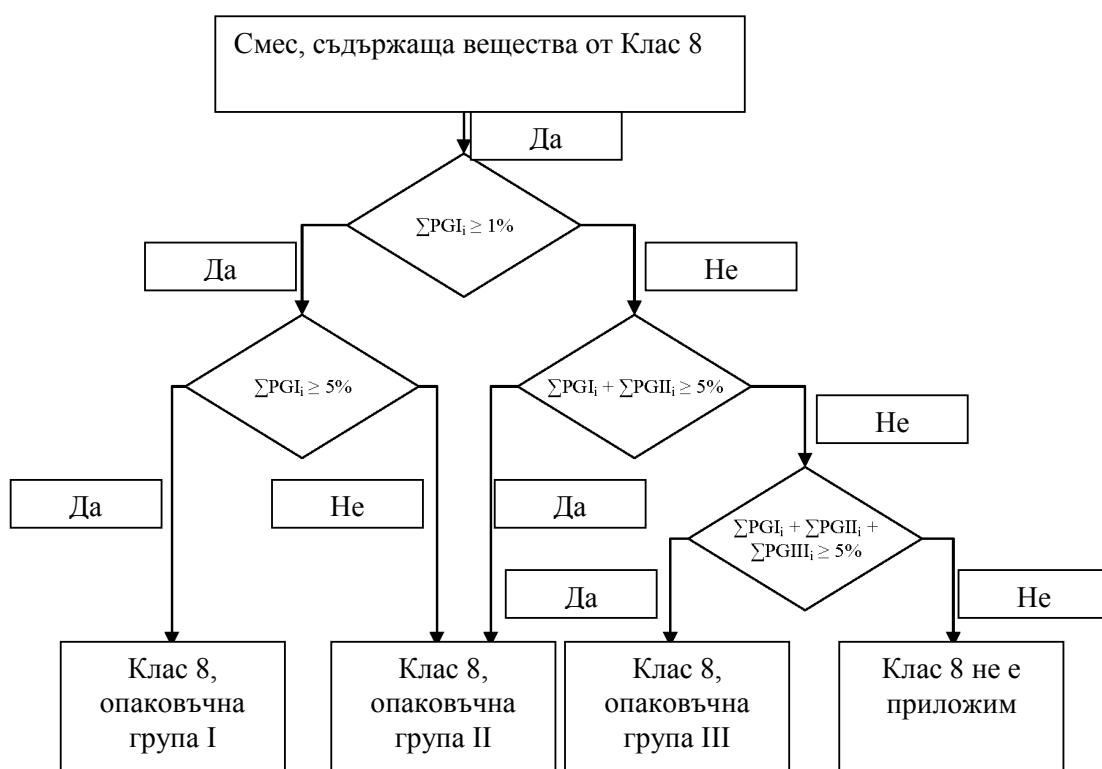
Смес, съдържаща вещества от Клас 8

Да

$\sum PGI_i \geq 1\%$

Да

Не

$\sum PGI_i \geq 5\%$

$\sum PGI_i + \sum PGII_i \geq 5\%$

Не

Да

Не

Да

$\sum PGI_i + \sum PGII_i + \sum PGIII_i \geq 5\%$

Да

Не

Клас 8, опаковъчна група I

Клас 8, опаковъчна група II

Клас 8, опаковъчна група III

Клас 8 не е приложим